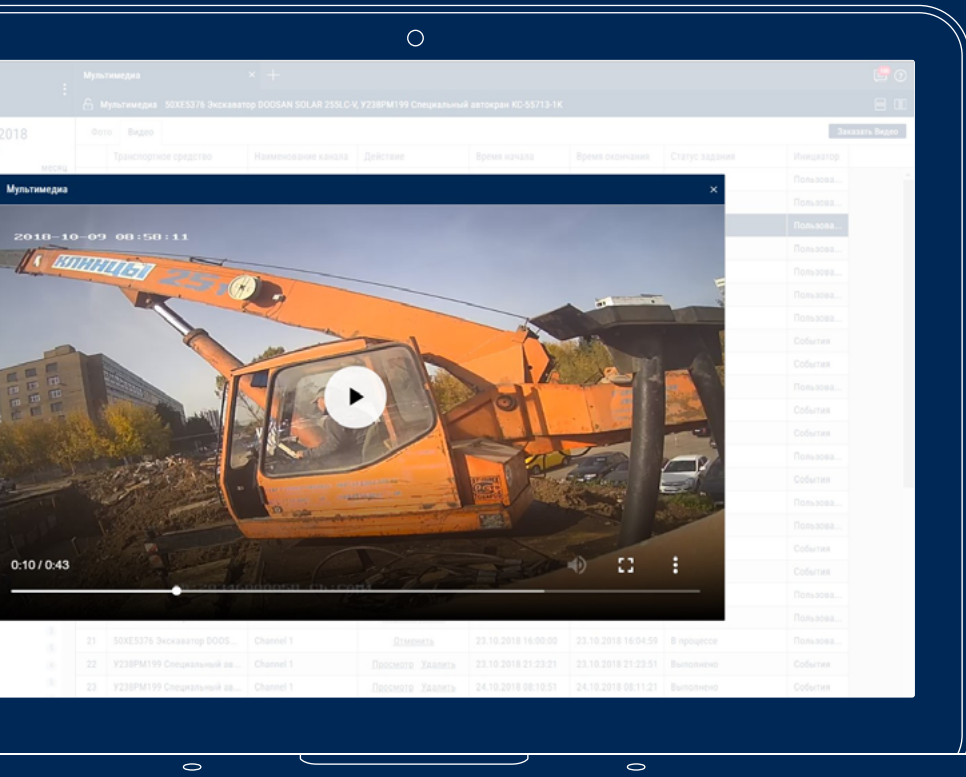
Мультимедиа

Мультимедиа 50ХЕ5376 Экскаватор DOOSAN SOLAR 255LC-V, У238РМ199 Специальный автокран КС-55713-1К

2018

месяц

Фото Видео

Заказать Видео

| Транспортное средство | Наименование канала | Действие | Время начала | Время окончания | Статус задания | Инициатор |
|---|---|---|---|---|---|---|
| | | | | | | Пользова... |
| | | | | | | Пользова... |
| | | | | | | Пользова... |
| | | | | | | Пользова... |
| | | | | | | Пользова... |
| | | | | | | Пользова... |
| | | | | | | События |
| | | | | | | События |
| | | | | | | События |
| | | | | | | События |
| | | | | | | События |
| | | | | | | События |
| | | | | | | События |
| | | | | | | События |
| | | | | | | События |
| | | | | | | События |
| | | | | | | События |
| | | | | | | Пользова... |
| 21 50ХЕ5376 Экскаватор DOOS... | Channel 1 | Отменить | 23.10.2018 16:00:00 | 23.10.2018 16:04:59 | В процессе | Пользова... |
| 22 У238РМ199 Специальный ав... | Channel 1 | Просмотр Удалить | 23.10.2018 21:23:21 | 23.10.2018 21:23:51 | Выполнено | События |
| 23 У238РМ199 Специальный ав... | Channel 1 | Просмотр Удалить | 24.10.2018 08:10:51 | 24.10.2018 08:11:21 | Выполнено | События |

Мультимедиа

2018-10-09 08:58:11

КЛИНЦЫ 25

0:10 / 0:43